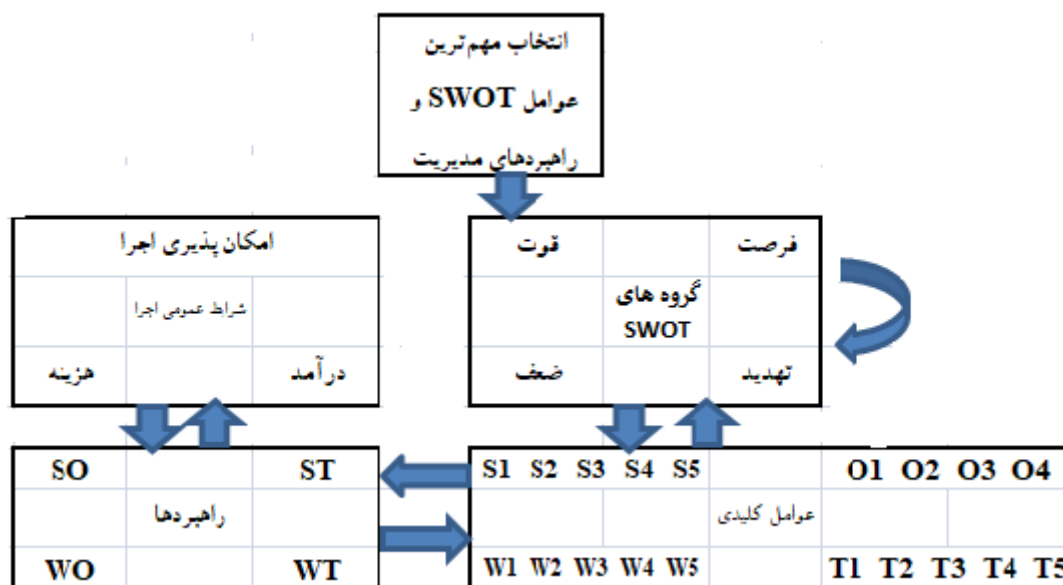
انتخاب مهم‌ترین

عوامل SWOT و

راهبردهای مدیریت

امکان پذیری اجرا

شرایط عمومی اجرا

هزینه

درآمد

قوت

فرصت

گروه های SWOT

ضعف

تهدید

SO

ST

راهبردها

WO

WT

S1 S2 S3 S4 S5

O1 O2 O3 O4

عوامل کلیدی

W1 W2 W3 W4 W5

T1 T2 T3 T4 T5